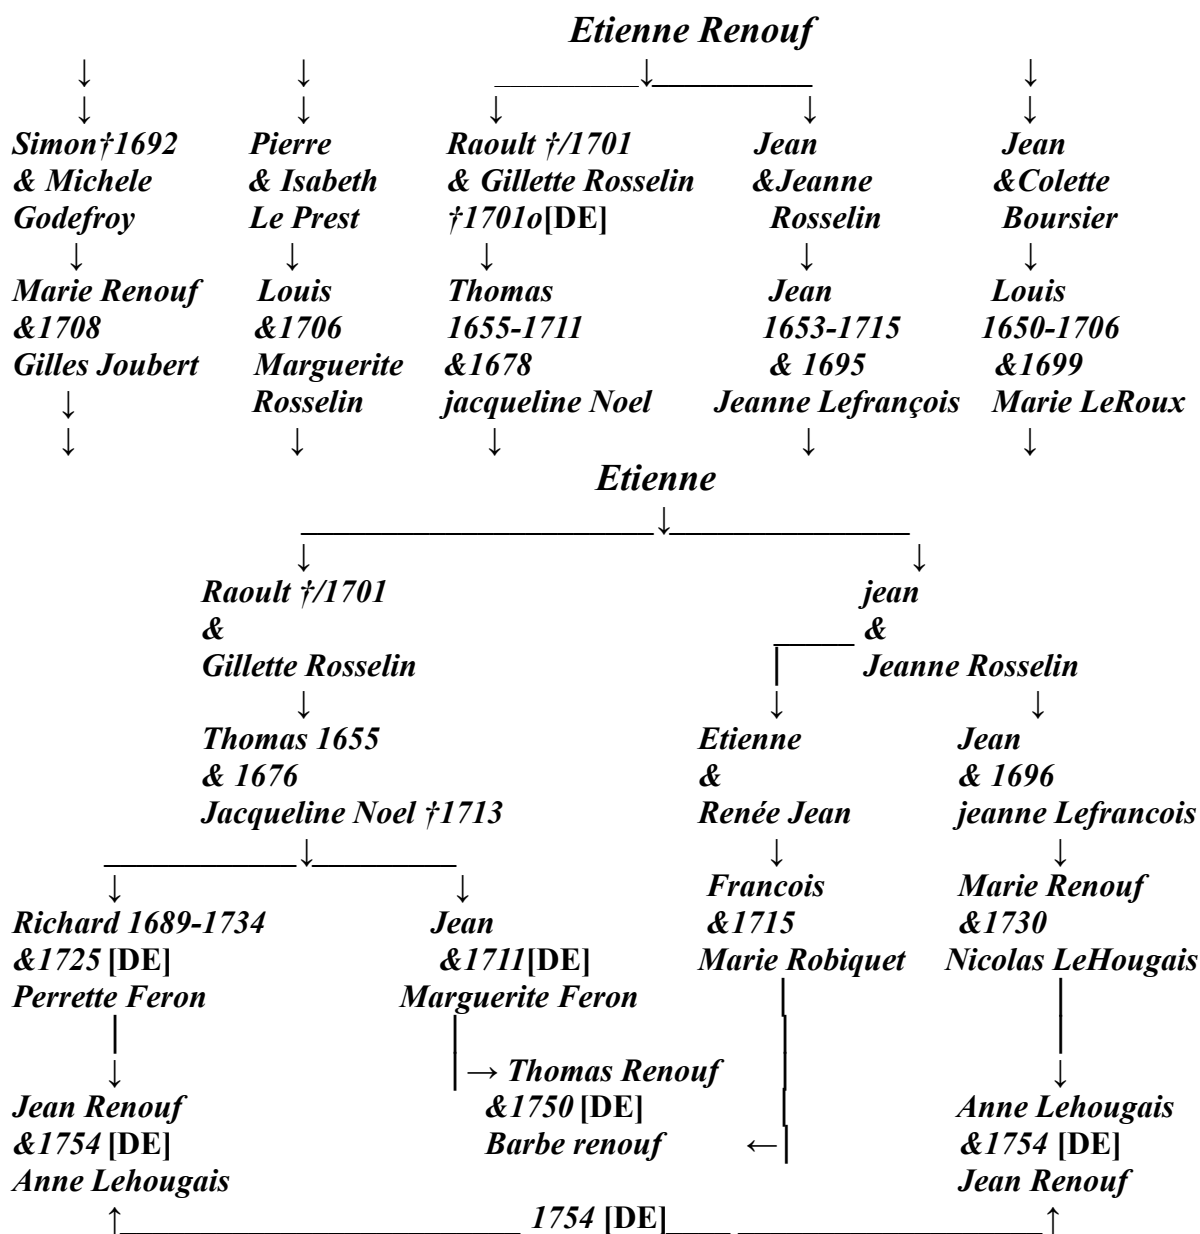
Etienne Renouf

Simon†1692 & Michele Godefroy

Marie Renouf &1708 Gilles Joubert

Pierre & Isabeth Le Prest

Louis &1706 Marguerite Rosselin

Raoult †/1701 & Gillette Rosselin †1701o[DE]

Thomas 1655-1711 &1678 jacqueline Noel

Jean &Jeanne Rosselin

Jean 1653-1715 & 1695 Jeanne Lefrançois

Jean &Colette Boursier

Louis 1650-1706 &1699 Marie LeRoux

Etienne

Raoult †/1701 & Gillette Rosselin

Thomas 1655 & 1676 Jacqueline Noel †1713

jean & Jeanne Rosselin

Etienne & Renée Jean

Francois &1715 Marie Robiquet

Jean & 1696 jeanne Lefrancois

Marie Renouf &1730 Nicolas LeHougais

Richard 1689-1734 &1725 [DE] Perrette Feron

Jean &1711[DE] Marguerite Feron

Thomas Renouf &1750 [DE] Barbe renouf

Jean Renouf &1754 [DE] Anne Lehougais

Anne Lehougais &1754 [DE] Jean Renouf

1754 [DE]